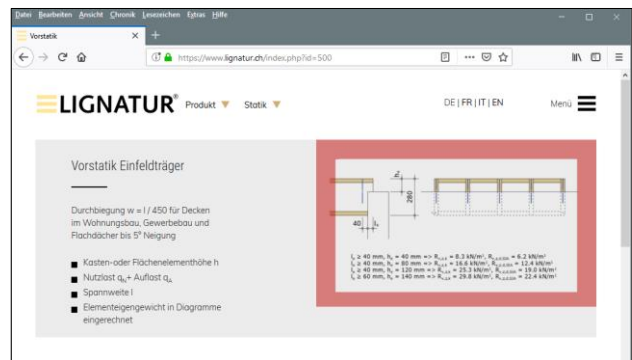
Datei Bearbeiten Ansicht Chronik Lesezeichen Extras Hilfe

Vorstatik

https://www.lignatur.ch/index.php?id=500

LIGNATUR® Produkt Statik

DE | FR | IT | EN

Menü

Vorstatik Einfeldträger

Durchbiegung w = l / 450 für Decken im Wohnungsbau, Gewerbebau und Flachdächer bis 5° Neigung

Kasten-oder Flächenelementhöhe h

Nutzlast $q_k$+ Auflast $q_A$

Spannweite l

Elementeigengewicht in Diagramme eingerechnet

$l_z$

280

40 $l_s$

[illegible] ≥ 40 mm, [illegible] = 40 mm => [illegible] = 8.3 kN/m², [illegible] = 6.2 kN/m²
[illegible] ≥ 40 mm, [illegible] = 80 mm => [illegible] = 16.6 kN/m², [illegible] = 12.4 kN/m²
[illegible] ≥ 40 mm, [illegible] = 120 mm => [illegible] = 25.3 kN/m², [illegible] = 19.0 kN/m²
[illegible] ≥ 60 mm, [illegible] = 140 mm => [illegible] = 29.8 kN/m², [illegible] = 22.4 kN/m²